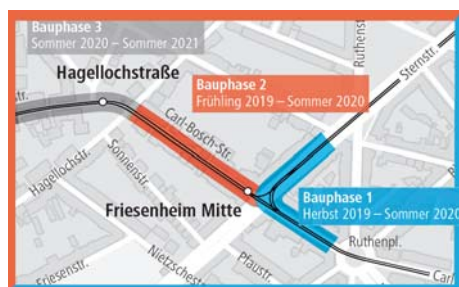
Bauphase 3
Sommer 2020 – Sommer 2021

Hagellochstraße

Bauphase 2
Frühling 2019 – Sommer 2020

Ruthenstr.

Sternstr.

Str.

Carl-Bosch-Str.

Sonnenstr.

Hagellochstr.

Friesenheim Mitte

Bauphase 1
Herbst 2019 – Sommer 2020

Ruthenpl.

Friesenstr.

Nietzschestr.

Pfaustr.

Carl